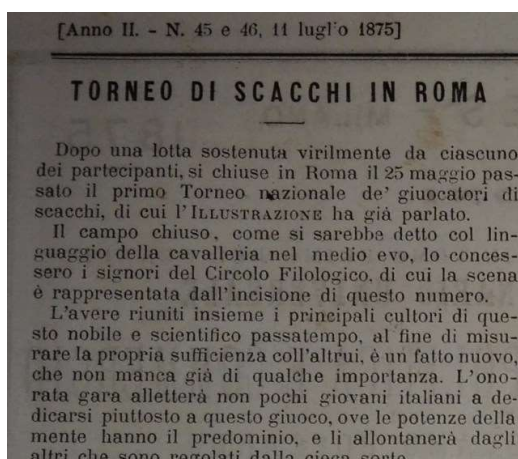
[Anno II. - N. 45 e 46, 11 luglio 1875]

TORNEO DI SCACCHI IN ROMA

Dopo una lotta sostenuta virilmente da ciascuno dei partecipanti, si chiuse in Roma il 25 maggio passato il primo Torneo nazionale de' giuocatori di scacchi, di cui l'Illustrazione ha già parlato.

Il campo chiuso, come si sarebbe detto col linguaggio della cavalleria nel medio evo, lo concessero i signori del Circolo Filologico, di cui la scena è rappresentata dall'incisione di questo numero.

L'avere riuniti insieme i principali cultori di questo nobile e scientifico passatempo, al fine di misurare la propria sufficienza coll'altrui, è un fatto nuovo, che non manca già di qualche importanza. L'onorata gara allettera non pochi giovani italiani a dedicarsi piuttosto a questo giuoco, ove le potenze della mente hanno il predominio, e li allontanerà dagli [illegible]